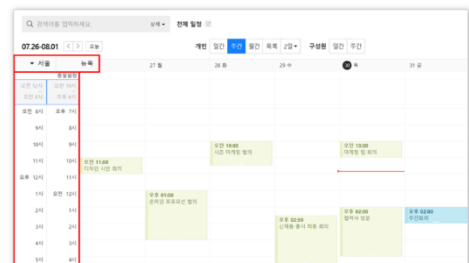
검색어를 입력하세요. 상세 ▾ 전체 일정

07.26-08.01 < > 오늘

개인 일간 주간 월간 목록 2일 ▾ 구성원 일간 주간

▾ 서울 뉴욕

종일일정

오전 6시 오후 6시
오전 8시 오후 8시

27 월 28 화 29 수 30 목 31 금

오전 8시 오후 8시
9시 9시
10시 10시
11시 11시
오후 12시 12시
1시 오전 1시
2시 2시
3시 3시
4시 4시
5시 5시

오전 10:00 사전 마케팅 회의

오전 10:00 마케팅 팀 회의

오전 11:00 디자인 시안 회의

오후 01:00 신제품 프로모션 회의

오후 02:00 회의

오후 02:00 전사 회의

오후 02:30 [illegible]

오후 02:00 주간회의